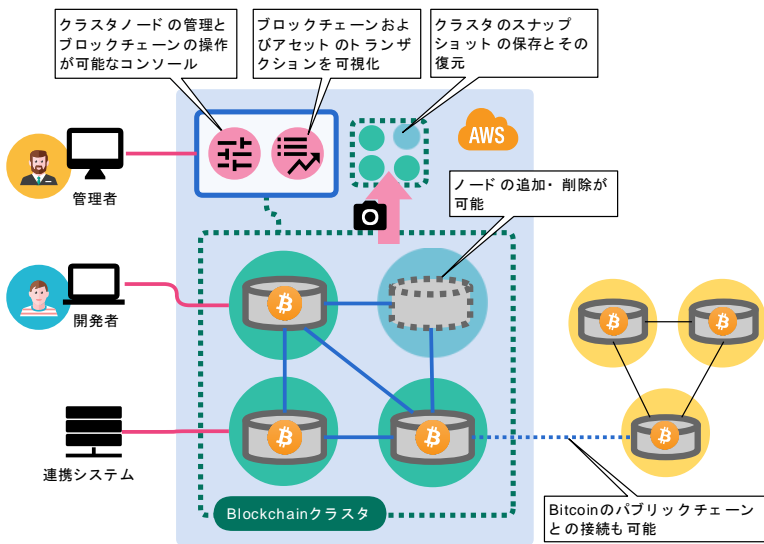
クラスタノード の管理とブロックチェーンの操作が可能なコンソール

ブロックチェーンおよびアセット のトランザクションを 可視化

クラスタ のスナップショット の保存と その復元

AWS

管理者

ノード の追加・ 削除が可能

開発者

連携システム

Blockchainクラスタ

Bitcoinのパブリック チェーンとの接続も 可能